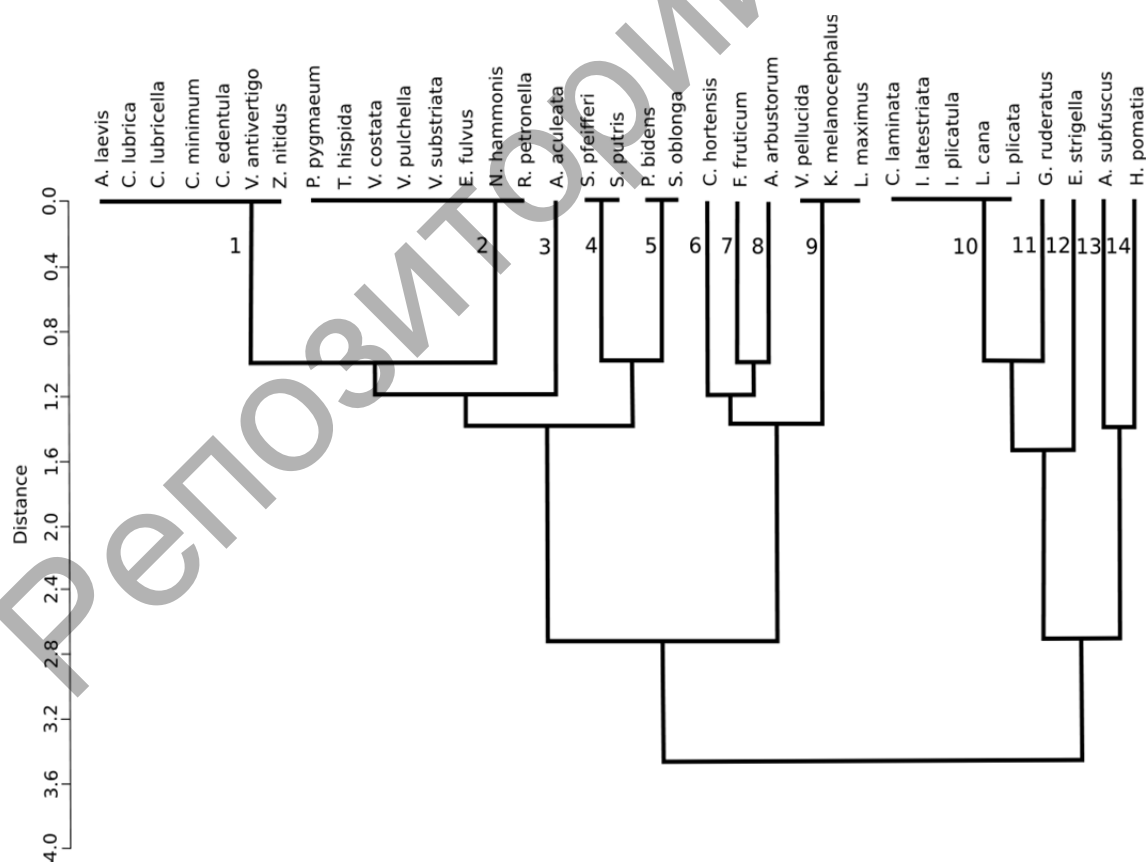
A. laevis
C. lubrica
C. lubricella
C. minimum
C. edentula
V. antivertigo
Z. nitidus
P. pygmaeum
T. hispida
V. costata
V. pulchella
V. substriata
E. fulvus
N. hammonis
R. petronella
A. aculeata
S. pfeifferi
S. putris
P. bidens
S. oblonga
C. hortensis
F. fruticum
A. arbustorum
V. pellucida
K. melanocephalus
L. maximus
C. laminata
I. latestriata
I. plicatula
L. cana
L. plicata
G. ruderatus
E. strigella
A. subfuscus
H. pomatia

1 2 3 4 5 6 7 8 9 10 11 12 13 14

Distance
0.0
0.4
0.8
1.2
1.6
2.0
2.4
2.8
3.2
3.6
4.0

Репозиторий